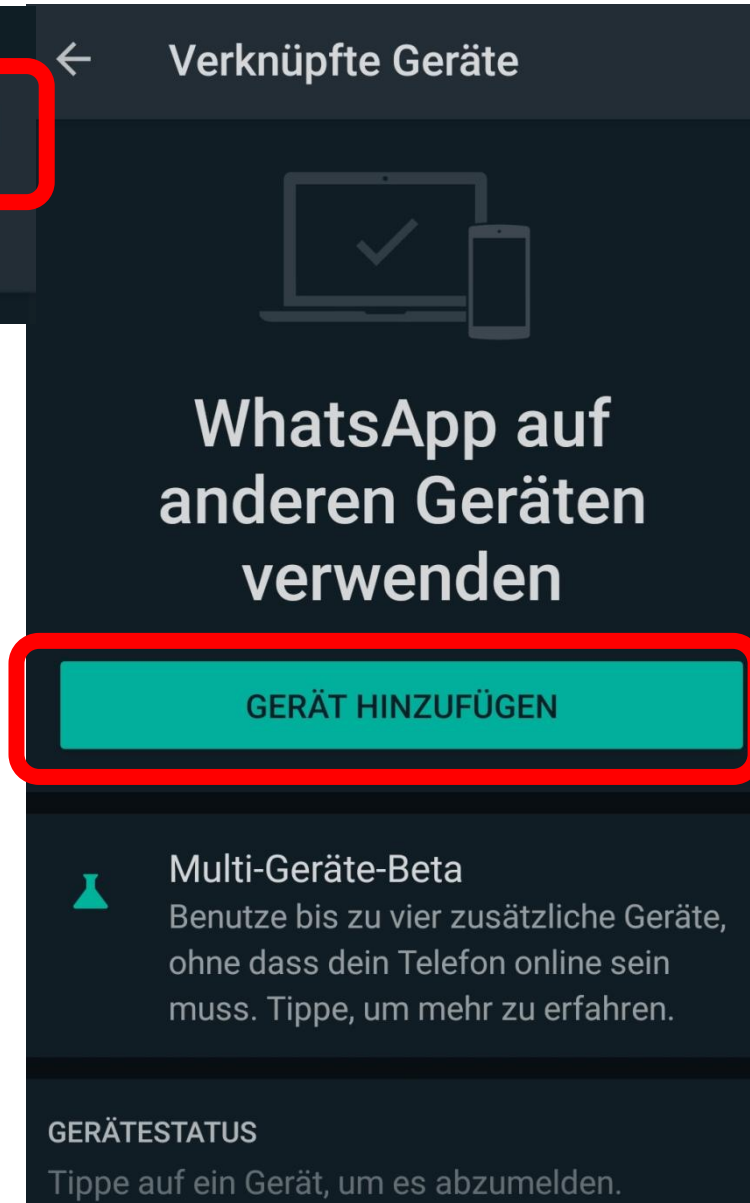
Verknüpfte Geräte

WhatsApp auf anderen Geräten verwenden

GERÄT HINZUFÜGEN

Multi-Geräte-Beta
Benutze bis zu vier zusätzliche Geräte, ohne dass dein Telefon online sein muss. Tippe, um mehr zu erfahren.

GERÄTESTATUS
Tippe auf ein Gerät, um es abzumelden.